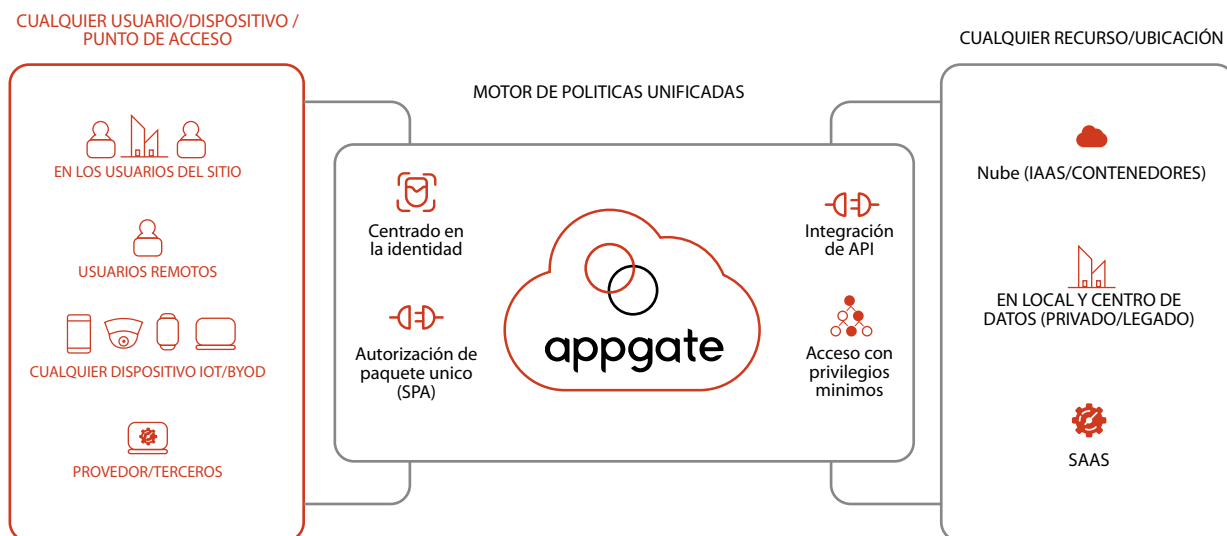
CUALQUIER USUARIO/DISPOSITIVO / PUNTO DE ACCESO

EN LOS USUARIOS DEL SITIO

USUARIOS REMOTOS

CUALQUIER DISPOSITIVO IOT/BYOD

PROVEDOR/TERCEROS

MOTOR DE POLITICAS UNIFICADAS

Centrado en la identidad

Autorización de paquete unico (SPA)

appgate

Integración de API

Acceso con privilegios minimos

CUALQUIER RECURSO/UBICACIÓN

Nube (IAAS/CONTENEDORES)

EN LOCAL Y CENTRO DE DATOS (PRIVADO/LEGADO)

SAAS